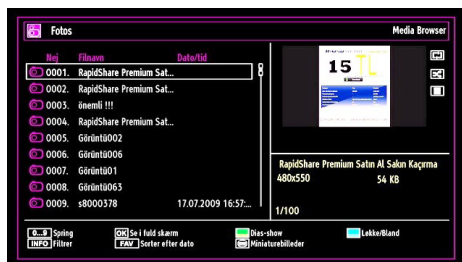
Fotos

Media Browser

| Nej | Filnavn | Dato/tid |
|---|---|---|
| 0001. | RapidShare Premium Sat... | |
| 0002. | RapidShare Premium Sat... | |
| 0003. | önemli !!! | |
| 0004. | RapidShare Premium Sat... | |
| 0005. | Görüntü002 | |
| 0006. | Görüntü006 | |
| 0007. | Görüntü01 | |
| 0008. | Görüntü063 | |
| 0009. | s8000378 | 17.07.2009 16:57:... |

15

RapidShare Premium Satın Al Sakın Kaçırma

480x550

54 KB

1/100

0...9 Spring

INFO Filtrer

OK Se i fuld skærm

FAV Sorter efter dato

Dias-show

Miniaturebilleder

Løkke/Bland